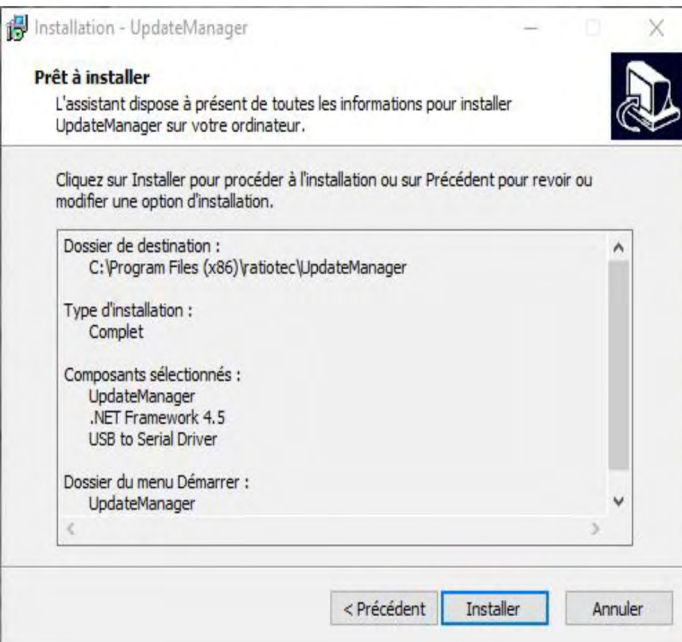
Installation - UpdateManager

Prêt à installer
L'assistant dispose à présent de toutes les informations pour installer UpdateManager sur votre ordinateur.

Cliquez sur Installer pour procéder à l'installation ou sur Précédent pour revoir ou modifier une option d'installation.

Dossier de destination :
C:\Program Files (x86)\ratiotec\UpdateManager

Type d'installation :
Complet

Composants sélectionnés :
UpdateManager
.NET Framework 4.5
USB to Serial Driver

Dossier du menu Démarrer :
UpdateManager

< Précédent | Installer | Annuler